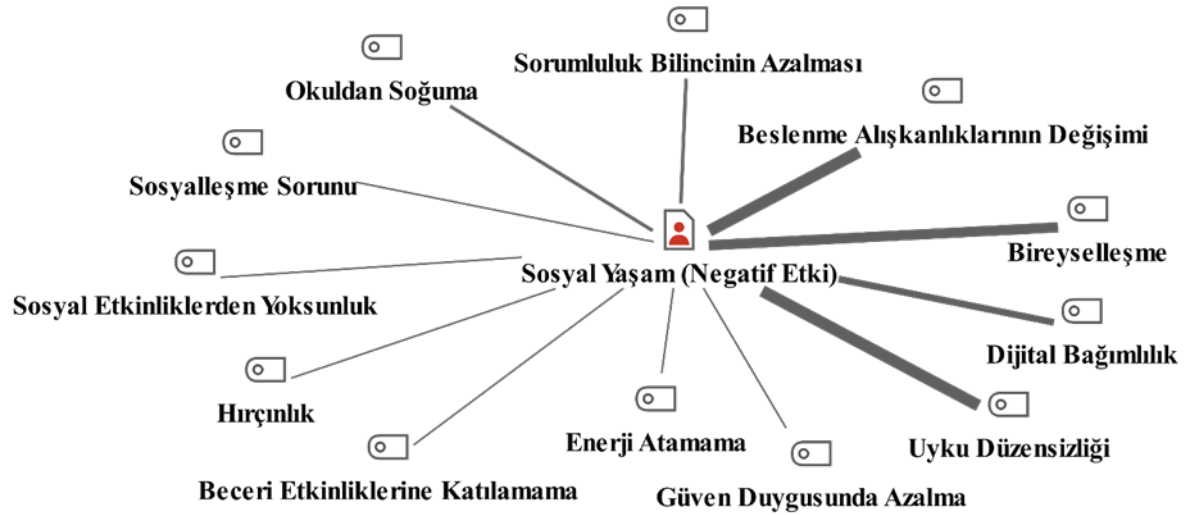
Sorumluluk Bilincinin Azalması

Okuldan Soğuma

Beslenme Alışkanlıklarının Değişimi

Sosyalleşme Sorunu

Bireyselleşme

Sosyal Yaşam (Negatif Etki)

Sosyal Etkinliklerden Yoksunluk

Dijital Bağımlılık

Hırçınlık

Enerji Atamama

Uyku Düzensizliği

Beceri Etkinliklerine Katılamama

Güven Duygusunda Azalma